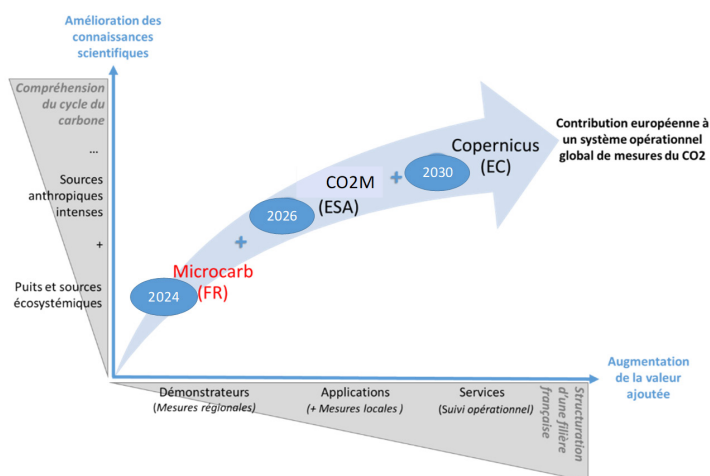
Amélioration des connaissances scientifiques

Compréhension du cycle du carbone

...

Sources anthropiques intenses

+

Puits et sources écosystémiques

Contribution européenne à un système opérationnel global de mesures du CO2

Copernicus (EC)

2030

+

CO2M (ESA)

2026

+

Microcarb (FR)

2024

Augmentation de la valeur ajoutée

Démonstrateurs (Mesures régionales)

Applications (+ Mesures locales )

Services (Suivi opérationnel)

Structuration d'une filière française